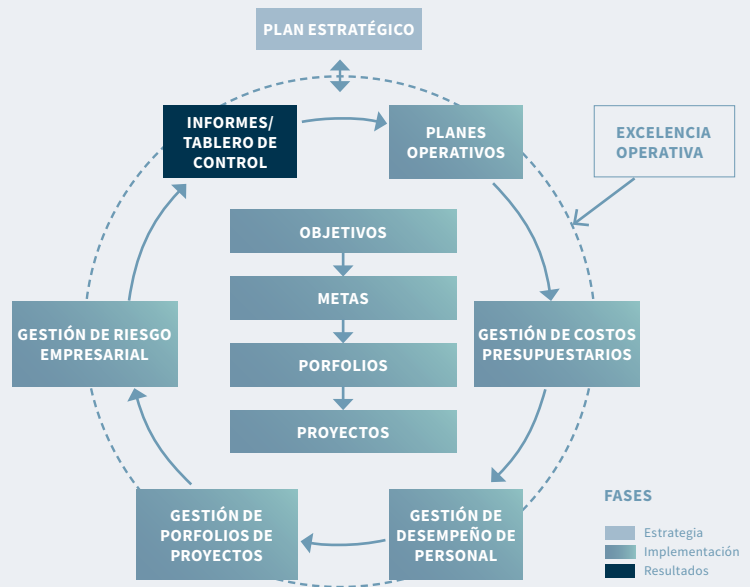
PLAN ESTRATÉGICO

INFORMES/ TABLERO DE CONTROL

PLANES OPERATIVOS

EXCELENCIA OPERATIVA

OBJETIVOS

METAS

PORFOLIOS

PROYECTOS

GESTIÓN DE RIESGO EMPRESARIAL

GESTIÓN DE COSTOS PRESUPUESTARIOS

GESTIÓN DE PORFOLIOS DE PROYECTOS

GESTIÓN DE DESEMPEÑO DE PERSONAL

FASES

Estrategia

Implementación

Resultados